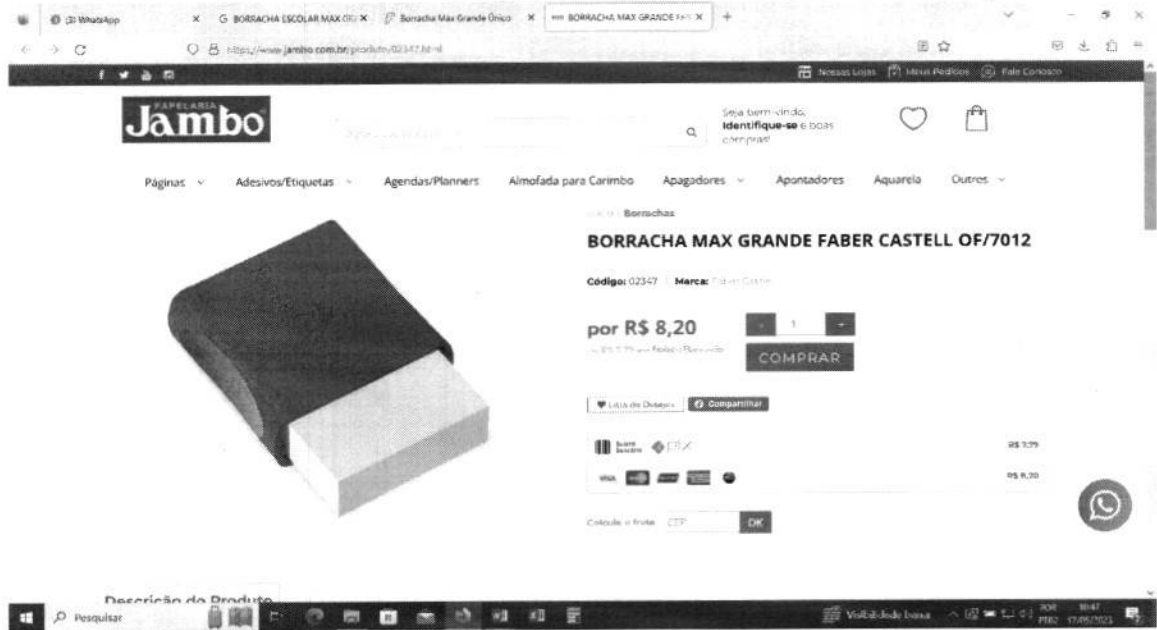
(3) WhatsApp | G BORRACHA ESCOLAR MAX | Borracha Max Grande Único | BORRACHA MAX GRANDE FA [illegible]

https://www.jambo.com.br/produto/02347.html

Nossas Lojas | Meus Pedidos | Fale Conosco

PAPELARIA
Jambo

Seja bem-vindo,
Identifique-se e boas compras!

Páginas | Adesivos/Etiquetas | Agendas/Planners | Almofada para Carimbo | Apagadores | Apontadores | Aquarela | Outros

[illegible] Borrachas

BORRACHA MAX GRANDE FABER CASTELL OF/7012

Código: 02347 | Marca: Faber Castell

por R$ 8,20

ou R$ 7,79 no Boleto Bancário

- 1 +

COMPRAR

Lista de Desejos | Compartilhar

Boleto Bancário | PIX | R$ 7,79

VISA | R$ 8,20

Calcule o frete CEP OK

Descrição do Produto

Pesquisar

Visibilidade baixa | POR PTB2 | 10:47 | 17/05/2023